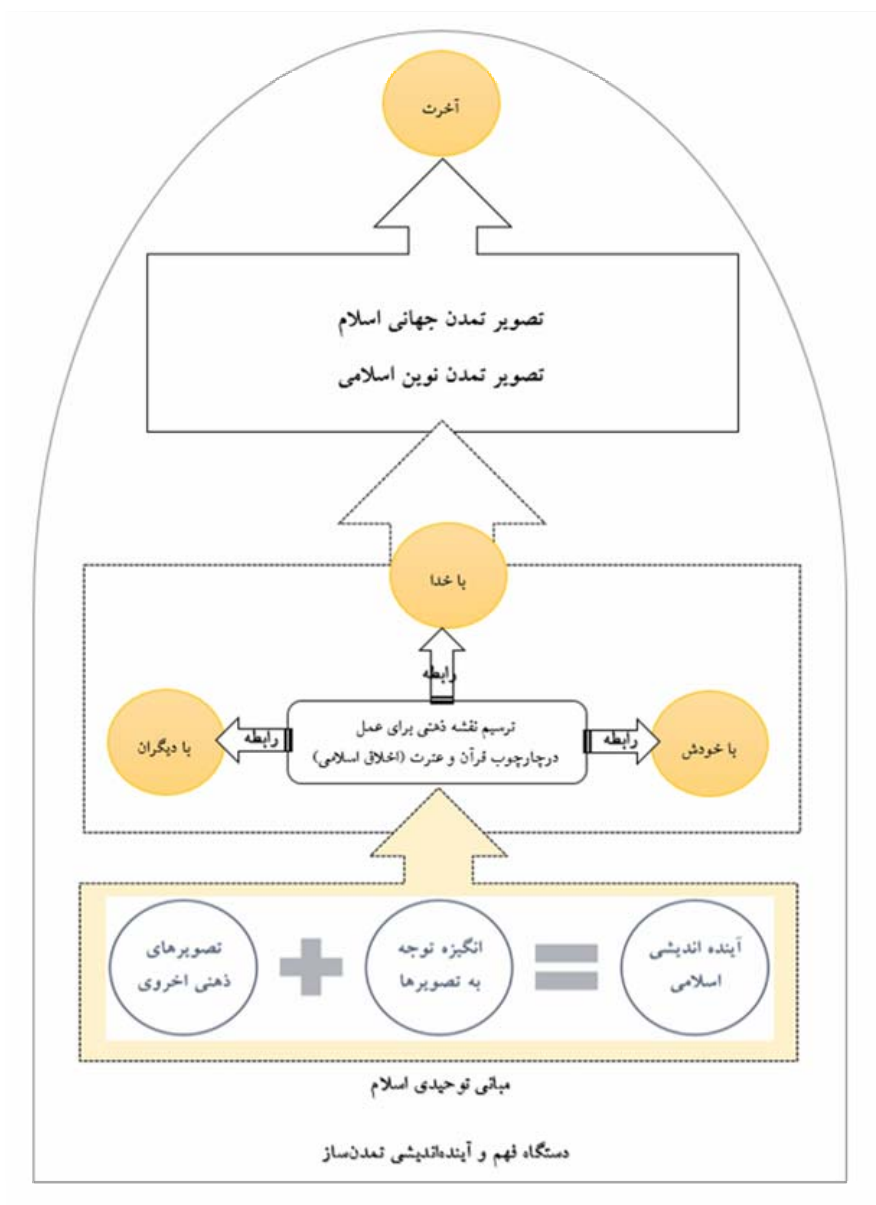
آخرت

تصویر تمدن جهانی اسلام

تصویر تمدن نوین اسلامی

با خدا

رابطه

با دیگران

رابطه

ترسیم نقشه ذهنی برای عمل درچارچوب قرآن و عترت (اخلاق اسلامی)

رابطه

با خودش

تصویرهای ذهنی اخروی

انگیزه توجه به تصویرها

آینده اندیشی اسلامی

مبانی توحیدی اسلام

دستگاه فهم و آینده‌اندیشی تمدن‌ساز